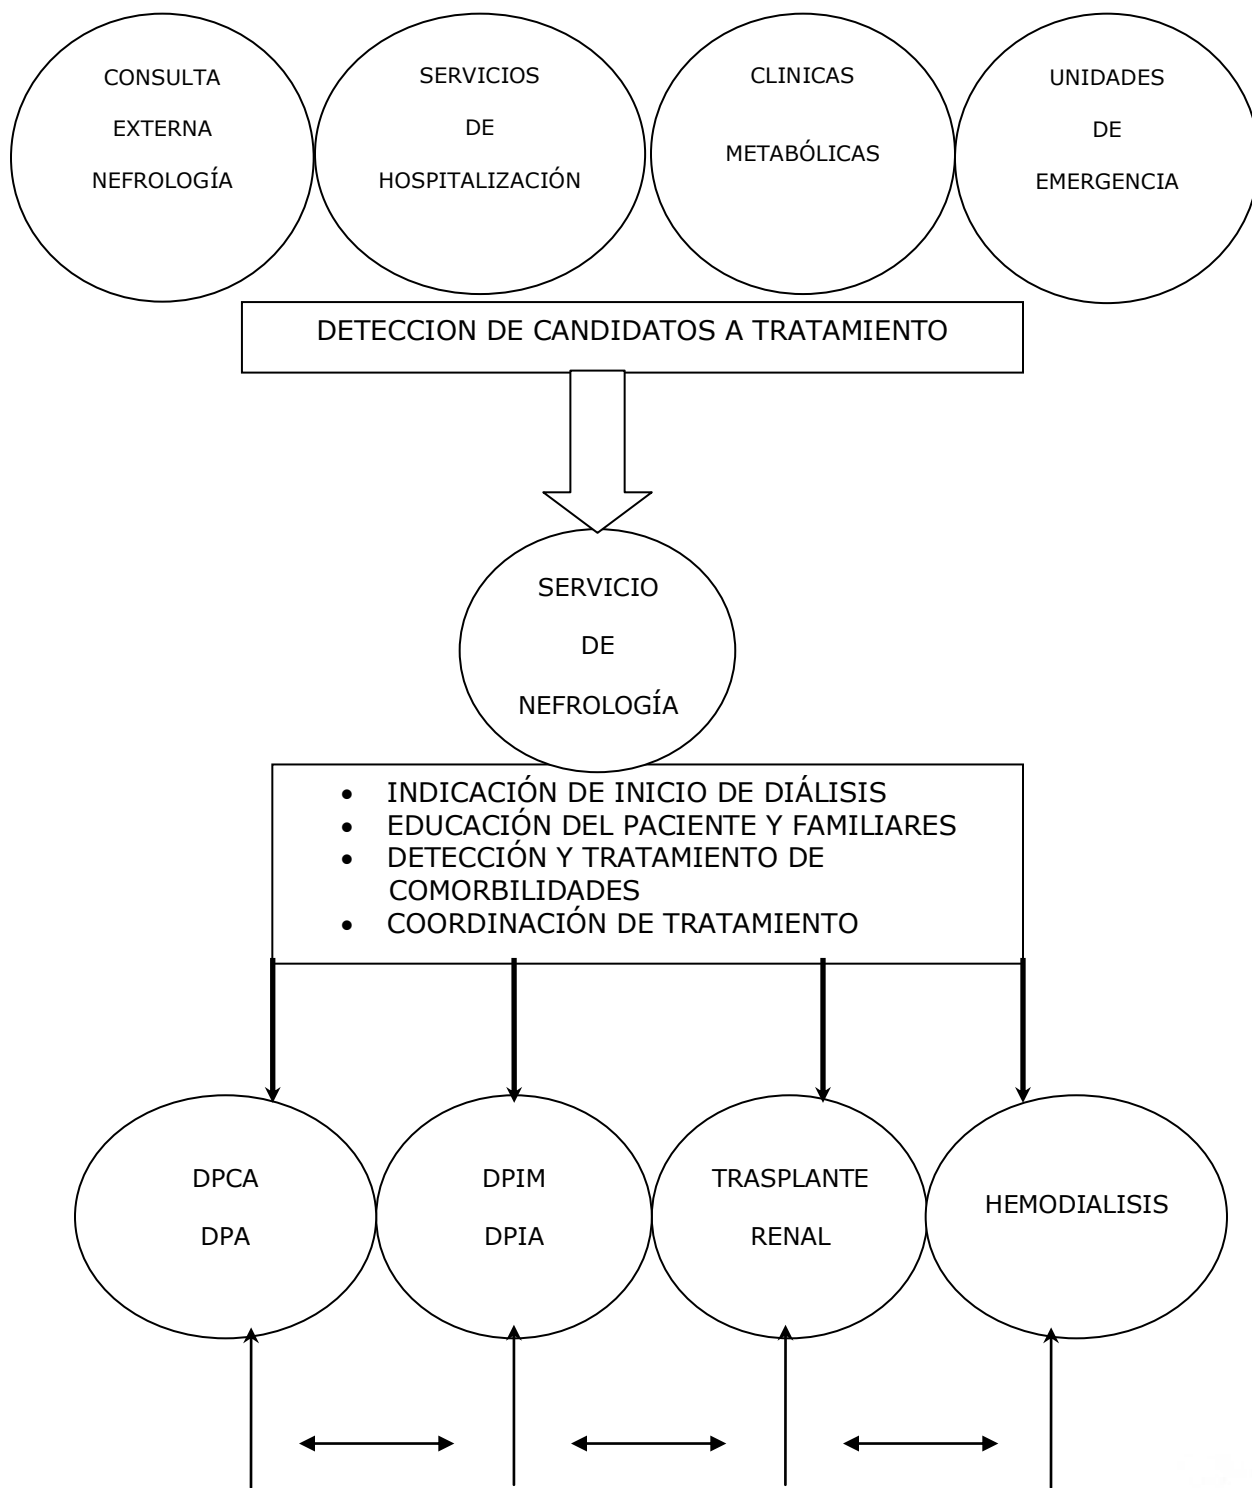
CONSULTA EXTERNA NEFROLOGÍA

SERVICIOS DE HOSPITALIZACIÓN

CLINICAS METABÓLICAS

UNIDADES DE EMERGENCIA

DETECCION DE CANDIDATOS A TRATAMIENTO

SERVICIO DE NEFROLOGÍA

- INDICACIÓN DE INICIO DE DIÁLISIS
- EDUCACIÓN DEL PACIENTE Y FAMILIARES
- DETECCIÓN Y TRATAMIENTO DE COMORBILIDADES
- COORDINACIÓN DE TRATAMIENTO

DPCA DPA

DPIM DPIA

TRASPLANTE RENAL

HEMODIALISIS